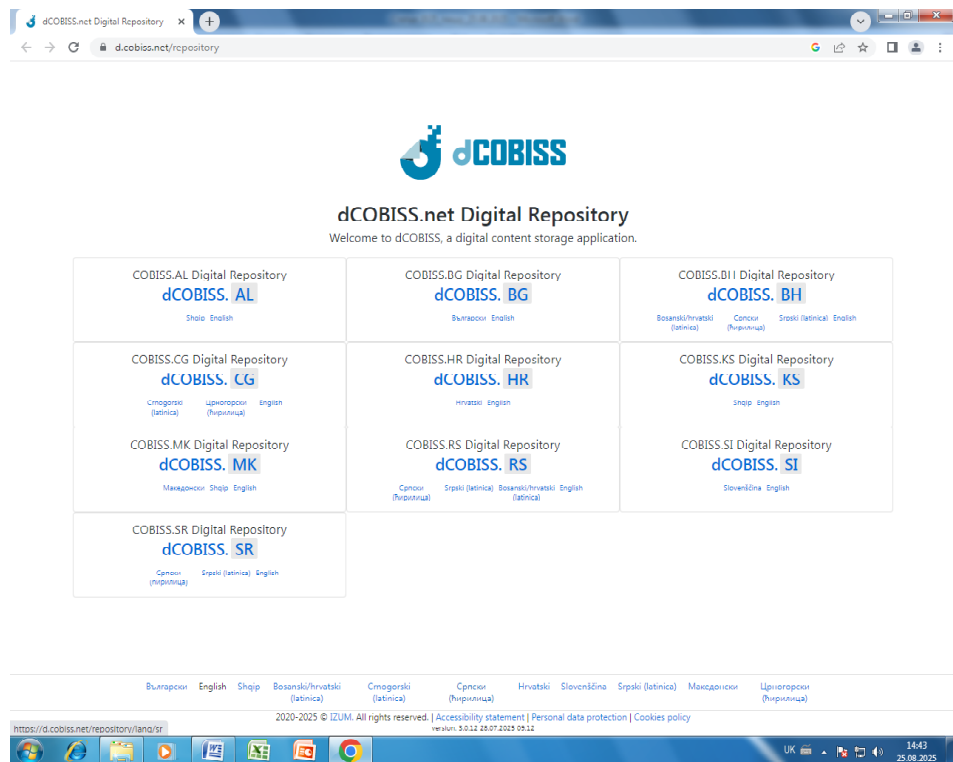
dCOBISS.net Digital Repository ×

d.cobiss.net/repository

dCOBISS

dCOBISS.net Digital Repository

Welcome to dCOBISS, a digital content storage application.

| COBISS.AL Digital Repository dCOBISS. AL Shqip English | COBISS.BG Digital Repository dCOBISS. BG Български English | COBISS.BH Digital Repository dCOBISS. BH Bosanski/hrvatski (latinica) Српски (ћирилица) Srpski (latinica) English |
|---|---|---|
| COBISS.CG Digital Repository dCOBISS. CG Crnogorski (latinica) Црногорски (ћирилица) English | COBISS.HR Digital Repository dCOBISS. HR Hrvatski English | COBISS.KS Digital Repository dCOBISS. KS Shqip English |
| COBISS.MK Digital Repository dCOBISS. MK Македонски Shqip English | COBISS.RS Digital Repository dCOBISS. RS Српски (ћирилица) Srpski (latinica) Bosanski/hrvatski (latinica) English | COBISS.SI Digital Repository dCOBISS. SI Slovenščina English |
| COBISS.SR Digital Repository dCOBISS. SR Српски (ћирилица) Srpski (latinica) English | | |

Български English Shqip Bosanski/hrvatski (latinica) Crnogorski (latinica) Српски (ћирилица) Hrvatski Slovenščina Srpski (latinica) Македонски Црногорски (ћирилица)

2020-2025 © IZUM. All rights reserved. | Accessibility statement | Personal data protection | Cookies policy

Version: 5.0.12 28.07.2025 05:12

https://d.cobiss.net/repository/lang/sr

UK 14:43 25.08.2025